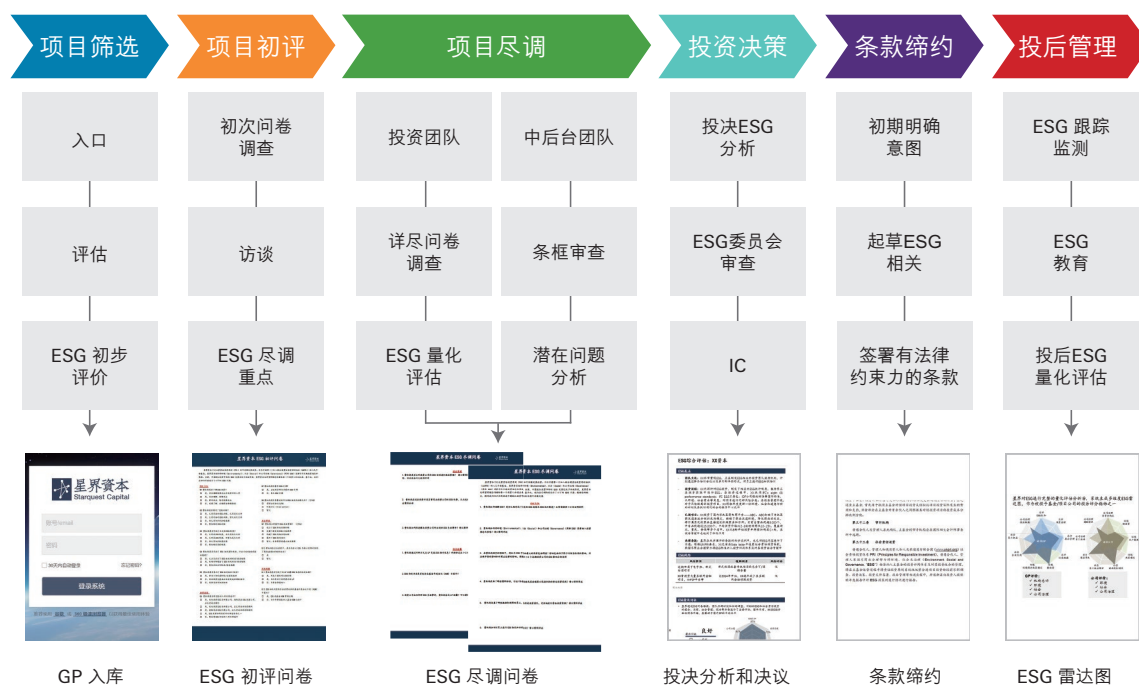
项目筛选

入口

评估

ESG 初步评价

星界資本
Starquest Capital
账号/email
密码
30天内自动登录
忘记密码?
登录系统

GP 入库

项目初评

初次问卷调查

访谈

ESG 尽调重点

星界资本ESG初评问卷

ESG 初评问卷

项目尽调

投资团队

详尽问卷调查

ESG 量化评估

中后台团队

条框审查

潜在问题分析

星界资本ESG尽调问卷

ESG 尽调问卷

投资决策

投决ESG分析

ESG委员会审查

IC

ESG综合评估：XX资本

投决分析和决议

条款缔约

初期明确意图

起草ESG相关

签署有法律约束力的条款

条款缔约

投后管理

ESG 跟踪监测

ESG 教育

投后ESG量化评估

ESG 雷达图